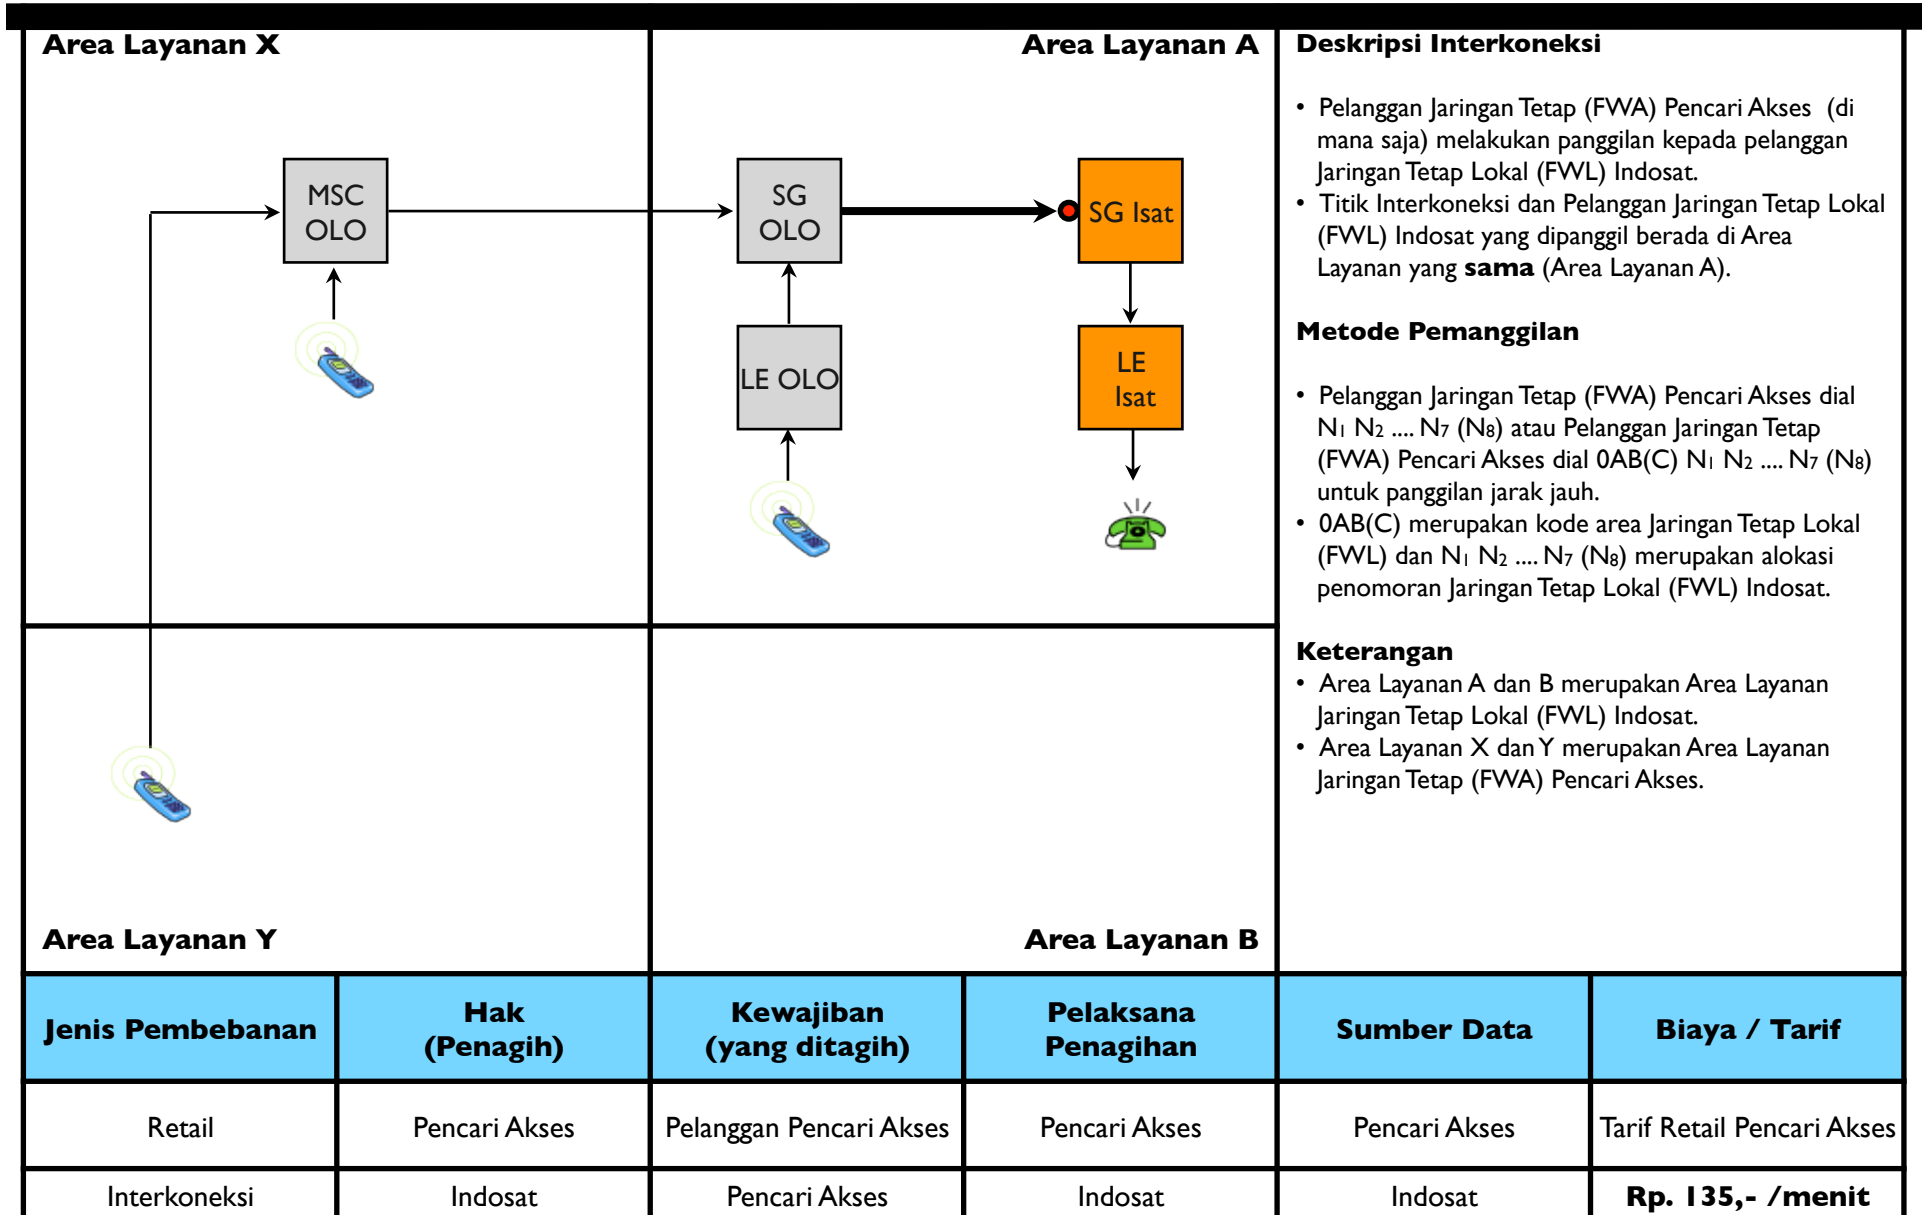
Area Layanan X

Area Layanan A

MSC OLO

SG OLO

SG Isat

LE OLO

LE Isat

Area Layanan Y

Area Layanan B

Deskripsi Interkoneksi

• Pelanggan Jaringan Tetap (FWA) Pencari Akses (di mana saja) melakukan panggilan kepada pelanggan Jaringan Tetap Lokal (FWL) Indosat.
• Titik Interkoneksi dan Pelanggan Jaringan Tetap Lokal (FWL) Indosat yang dipanggil berada di Area Layanan yang **sama** (Area Layanan A).

Metode Pemanggilan

• Pelanggan Jaringan Tetap (FWA) Pencari Akses dial $N_1$ $N_2$ .... $N_7$ ($N_8$) atau Pelanggan Jaringan Tetap (FWA) Pencari Akses dial 0AB(C) $N_1$ $N_2$ .... $N_7$ ($N_8$) untuk panggilan jarak jauh.
• 0AB(C) merupakan kode area Jaringan Tetap Lokal (FWL) dan $N_1$ $N_2$ .... $N_7$ ($N_8$) merupakan alokasi penomoran Jaringan Tetap Lokal (FWL) Indosat.

Keterangan
• Area Layanan A dan B merupakan Area Layanan Jaringan Tetap Lokal (FWL) Indosat.
• Area Layanan X dan Y merupakan Area Layanan Jaringan Tetap (FWA) Pencari Akses.

| Jenis Pembebanan | Hak (Penagih) | Kewajiban (yang ditagih) | Pelaksana Penagihan | Sumber Data | Biaya / Tarif |
|---|---|---|---|---|---|
| Retail | Pencari Akses | Pelanggan Pencari Akses | Pencari Akses | Pencari Akses | Tarif Retail Pencari Akses |
| Interkoneksi | Indosat | Pencari Akses | Indosat | Indosat | **Rp. 135,- /menit** |